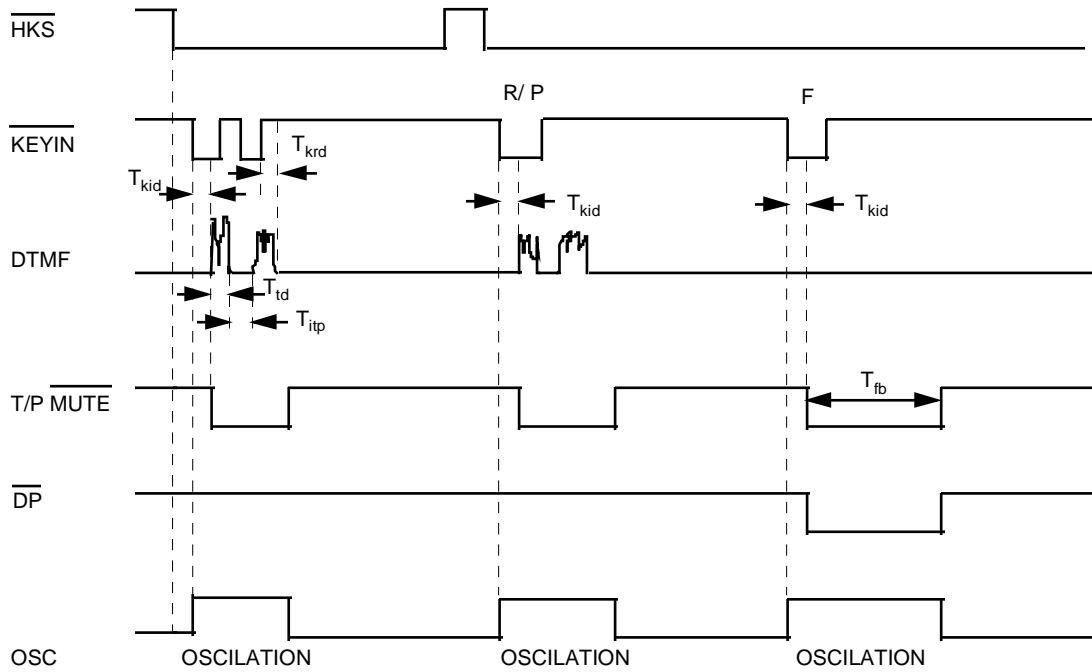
$\overline{HKS}$

R/ P

F

$\overline{KEYIN}$

$T_{krd}$

$T_{kid}$

$T_{kid}$

$T_{kid}$

DTMF

$T_{td}$

$T_{itp}$

T/P $\overline{MUTE}$

$T_{fb}$

$\overline{DP}$

OSC

OSCILATION

OSCILATION

OSCILATION